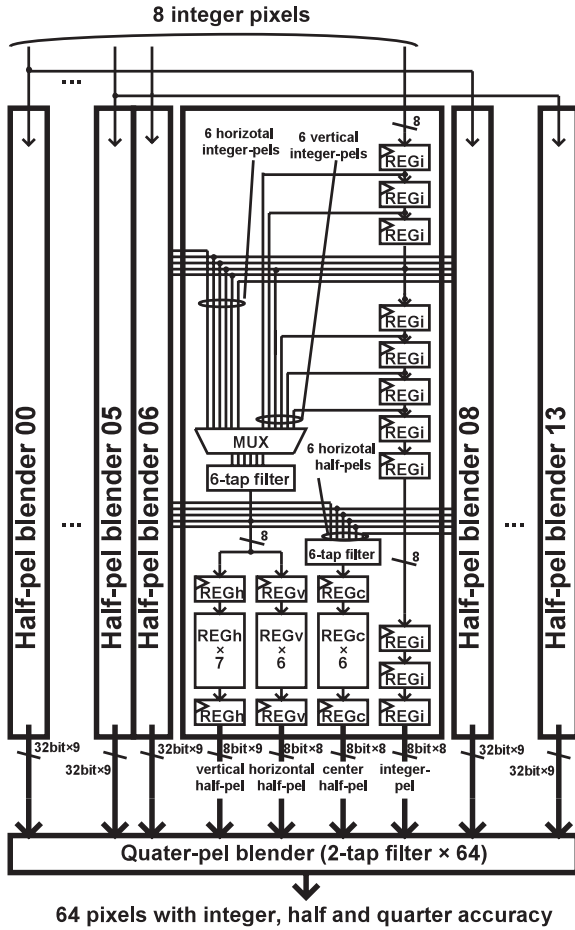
8 integer pixels

...

Half-pel blender 00

...

Half-pel blender 05

Half-pel blender 06

6 horizotal integer-pels

6 vertical integer-pels

8

REGi

REGi

REGi

REGi

REGi

REGi

REGi

REGi

MUX

6 horizotal half-pels

6-tap filter

8

6-tap filter

8

REGh

REGv

REGc

REGh × 7

REGv × 6

REGc × 6

REGi

REGi

REGi

REGh

REGv

REGc

Half-pel blender 08

...

Half-pel blender 13

32bit×9

32bit×9

32bit×9

8bit×9

8bit×8

8bit×8

8bit×8

32bit×9

32bit×9

vertical half-pel

horizontal half-pel

center half-pel

integer-pel

Quater-pel blender (2-tap filter × 64)

64 pixels with integer, half and quarter accuracy